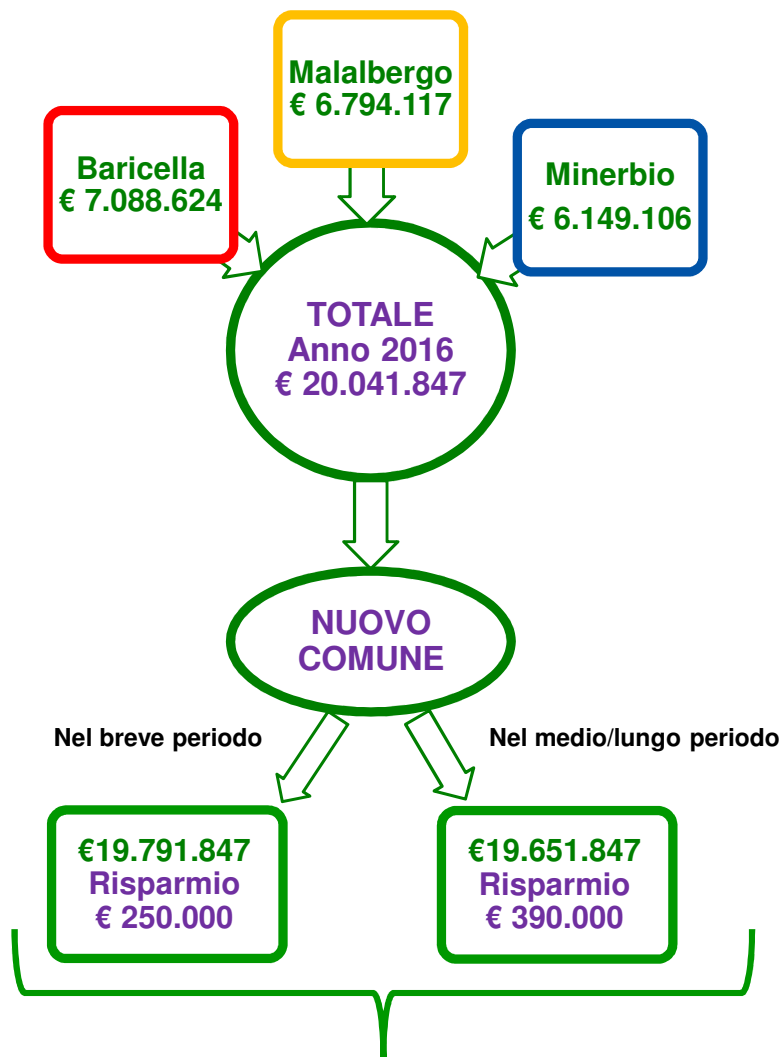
Malalbergo
€ 6.794.117

Baricella
€ 7.088.624

Minerbio
€ 6.149.106

TOTALE
Anno 2016
€ 20.041.847

NUOVO
COMUNE

Nel breve periodo

Nel medio/lungo periodo

€19.791.847
Risparmio
€ 250.000

€19.651.847
Risparmio
€ 390.000